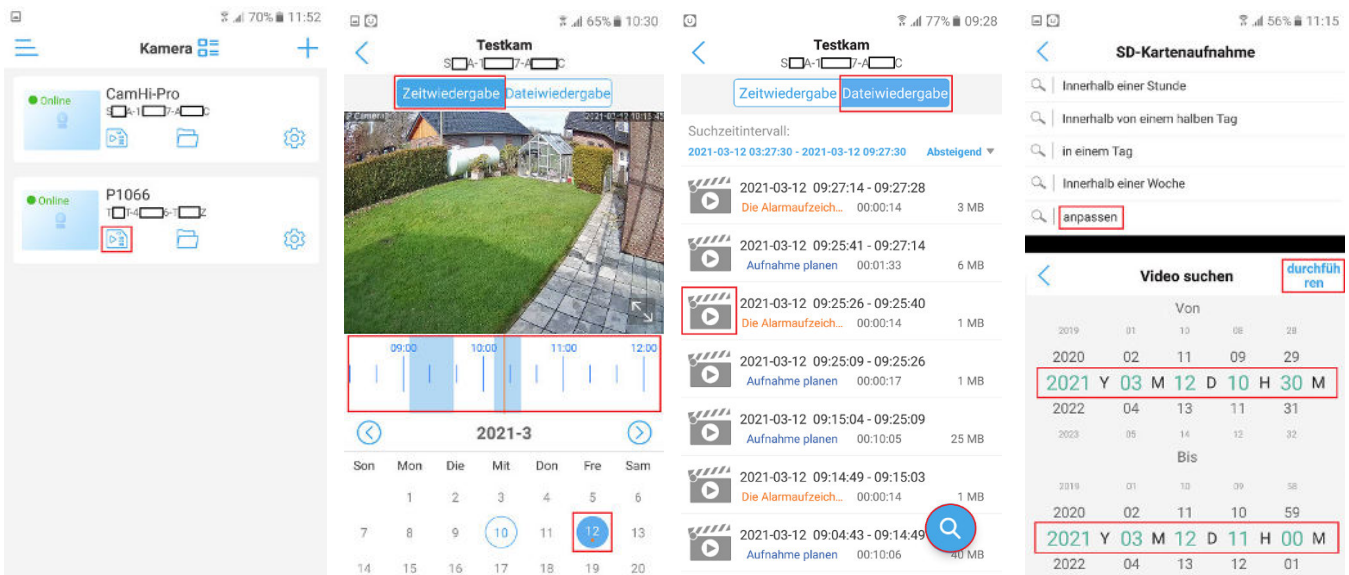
70% 11:52
Kamera
Online
CamHi-Pro
S A-1 7-A C
Online
P1066
T T-4 6-T Z

65% 10:30
Testkam
S A-1 7-A C
Zeitwiedergabe Dateiwiedergabe
2021-03-12 10:13:45
09:00 10:00 11:00 12:00
2021-3
| Son | Mon | Die | Mit | Don | Fre | Sam |
|---|---|---|---|---|---|---|
| | 1 | 2 | 3 | 4 | 5 | 6 |
| 7 | 8 | 9 | 10 | 11 | 12 | 13 |
| 14 | 15 | 16 | 17 | 18 | 19 | 20 |

77% 09:28
Testkam
S A-1 7-A C
Zeitwiedergabe Dateiwiedergabe
Suchzeitintervall:
2021-03-12 03:27:30 - 2021-03-12 09:27:30 Absteigend
2021-03-12 09:27:14 - 09:27:28 Die Alarmaufzeich... 00:00:14 3 MB
2021-03-12 09:25:41 - 09:27:14 Aufnahme planen 00:01:33 6 MB
2021-03-12 09:25:26 - 09:25:40 Die Alarmaufzeich... 00:00:14 1 MB
2021-03-12 09:25:09 - 09:25:26 Aufnahme planen 00:00:17 1 MB
2021-03-12 09:15:04 - 09:25:09 Aufnahme planen 00:10:05 25 MB
2021-03-12 09:14:49 - 09:15:03 Die Alarmaufzeich... 00:00:14 1 MB
2021-03-12 09:04:43 - 09:14:49 Aufnahme planen 00:10:06 40 MB

56% 11:15
SD-Kartenaufnahme
Innerhalb einer Stunde
Innerhalb von einem halben Tag
in einem Tag
Innerhalb einer Woche
anpassen
Video suchen
durchführen
Von
2019 01 10 08 28
2020 02 11 09 29
2021 Y 03 M 12 D 10 H 30 M
2022 04 13 11 31
2023 05 14 12 32
Bis
2019 01 10 09 58
2020 02 11 10 59
2021 Y 03 M 12 D 11 H 00 M
2022 04 13 12 01